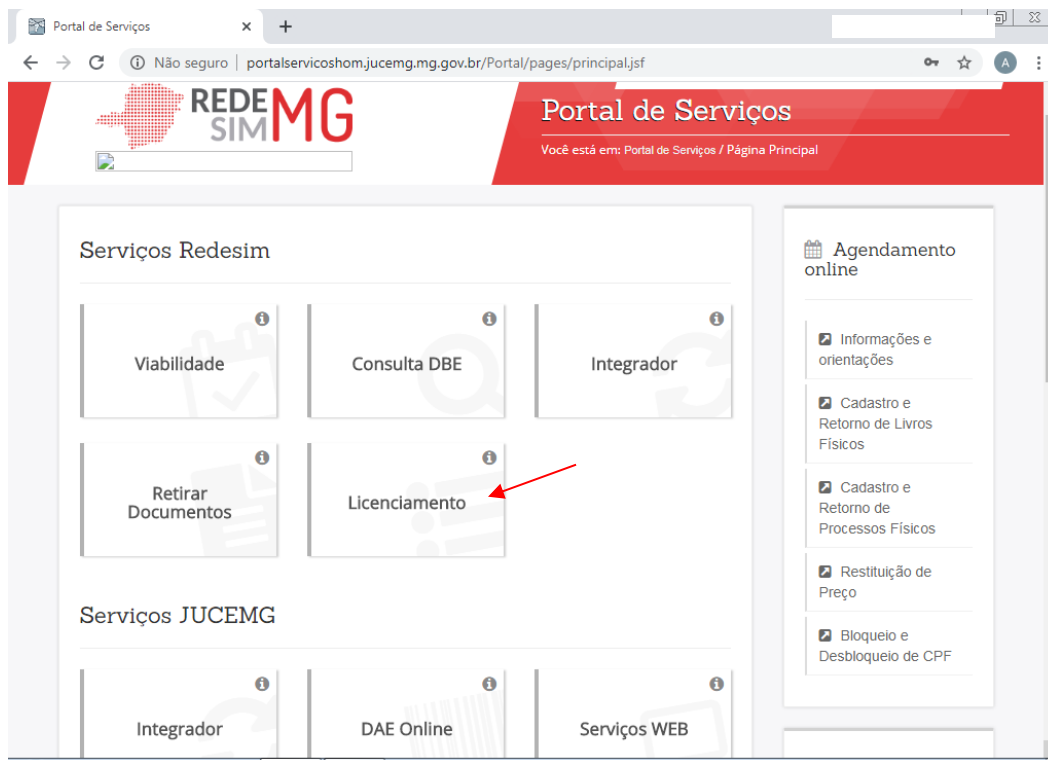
Portal de Serviços

Não seguro | portalservicoshom.jucemg.mg.gov.br/Portal/pages/principal.jsf

A

REDE SIM MG

Portal de Serviços

Você está em: Portal de Serviços / Página Principal

Serviços Redesim

Viabilidade

Consulta DBE

Integrador

Retirar Documentos

Licenciamento

Serviços JUCEMG

Integrador

DAE Online

Serviços WEB

Agendamento online

Informações e orientações

Cadastro e Retorno de Livros Físicos

Cadastro e Retorno de Processos Físicos

Restituição de Preço

Bloqueio e Desbloqueio de CPF